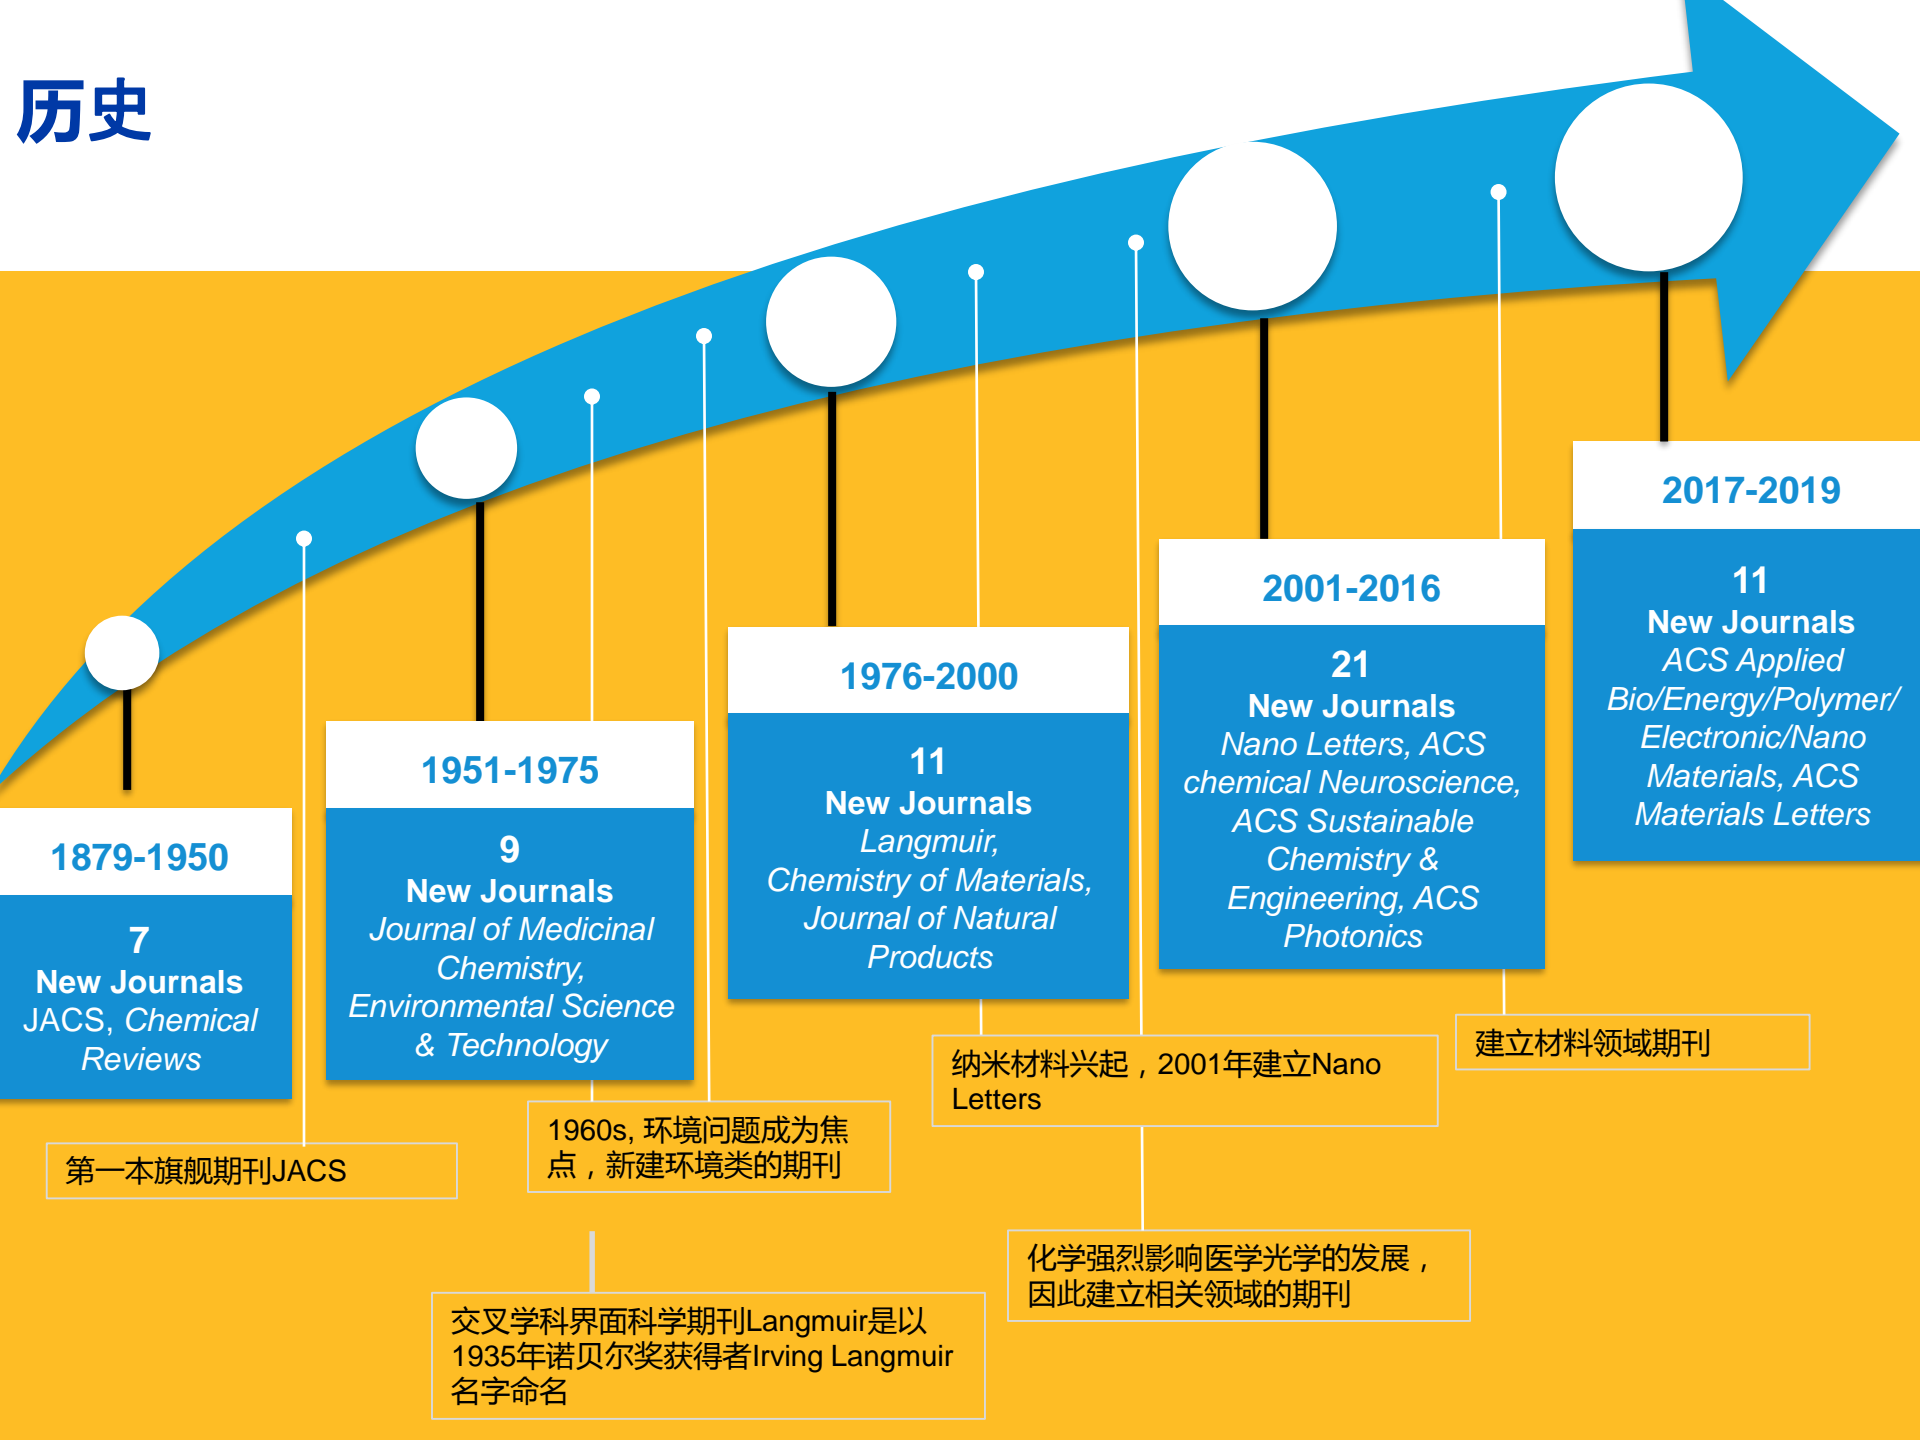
历史

1879-1950

7
New Journals
JACS, Chemical Reviews

1951-1975

9
New Journals
Journal of Medicinal Chemistry, Environmental Science & Technology

1976-2000

11
New Journals
Langmuir, Chemistry of Materials, Journal of Natural Products

2001-2016

21
New Journals
Nano Letters, ACS chemical Neuroscience, ACS Sustainable Chemistry & Engineering, ACS Photonics

2017-2019

11
New Journals
ACS Applied Bio/Energy/Polymer/ Electronic/Nano Materials, ACS Materials Letters

第一本旗舰期刊JACS

1960s, 环境问题成为焦点，新建环境类的期刊

纳米材料兴起，2001年建立Nano Letters

建立材料领域期刊

化学强烈影响医学光学的发展，因此建立相关领域的期刊

交叉学科界面科学期刊Langmuir是以1935年诺贝尔奖获得者Irving Langmuir名字命名